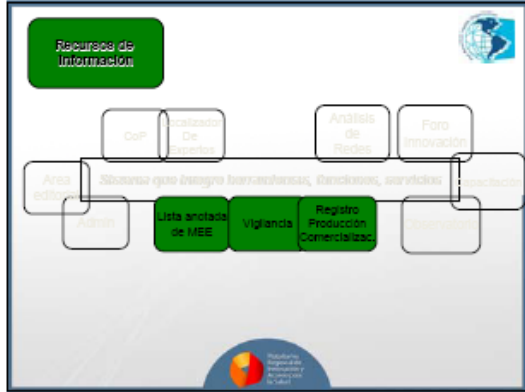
Recursos de Informacion

CoP

Localizador De Expertos

Análisis de Redes

Foro Innovación

Area editorial

Sistema que integra herramientas, funciones, servicios

Capacitación

Admin

Lista anotada de MEE

Vigilancia

Registro Producción Comercializac.

Observatorio

Plataforma Regional de Innovación y Acceso a la Salud